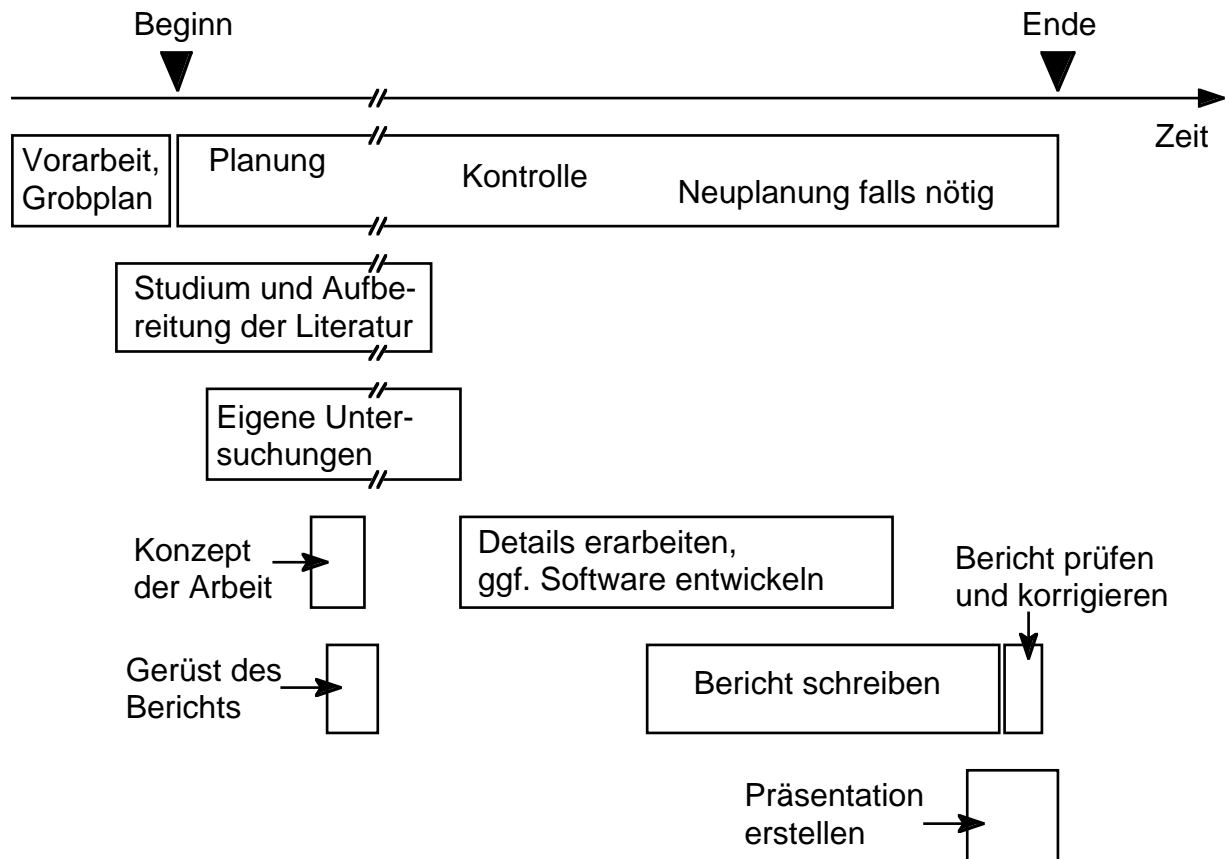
Beginn

Ende

Zeit

Vorarbeit, Grobplan

Planung

Kontrolle

Neuplanung falls nötig

Studium und Aufbereitung der Literatur

Eigene Untersuchungen

Konzept der Arbeit

Details erarbeiten, ggf. Software entwickeln

Bericht prüfen und korrigieren

Gerüst des Berichts

Bericht schreiben

Präsentation erstellen